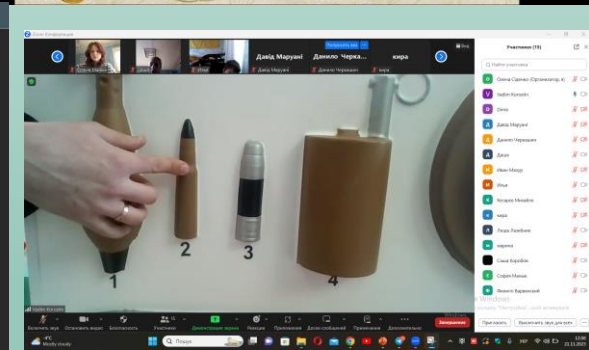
Zoom Конференція

Давід Маруані
Данило Черкаш...
кира

Учасники (15)

Найти учасника

Олена Оденко (Організатор, я)
Vadim Konorin
Олена
Давід Маруані
Данило Черкашин
Даша
Иван Мищук
Илья
Кісарев Михайло
кира
Люда Лавейник
марина
Саша Корсійчи
Софія Манько
Нікіта Варвинський

1
2
3
4

Активация Windows
Чтобы активировать Windows, перейдите в раздел "Параметры".

Включить звук
Остановить видео
Безопасность
Участники 15
Демонстрация экрана
Реакции
Приложения
Доска сообщений
Примечания
Дополнительно
Завершить

Пригласить
Выключить звук для всех

4°C
Mostly cloudy
Поиск